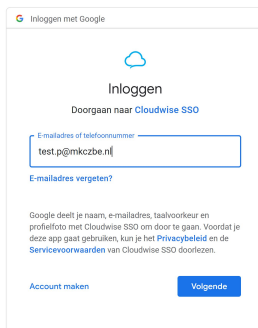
G Inloggen met Google

Inloggen

Doorgaan naar Cloudwise SSO

E-mailadres of telefoonnummer

test.p@mkczbe.nl

E-mailadres vergeten?

Google deelt je naam, e-mailadres, taalvoorkeur en profielfoto met Cloudwise SSO om door te gaan. Voordat je deze app gaat gebruiken, kun je het Privacybeleid en de Servicevoorwaarden van Cloudwise SSO doorlezen.

Account maken

Volgende